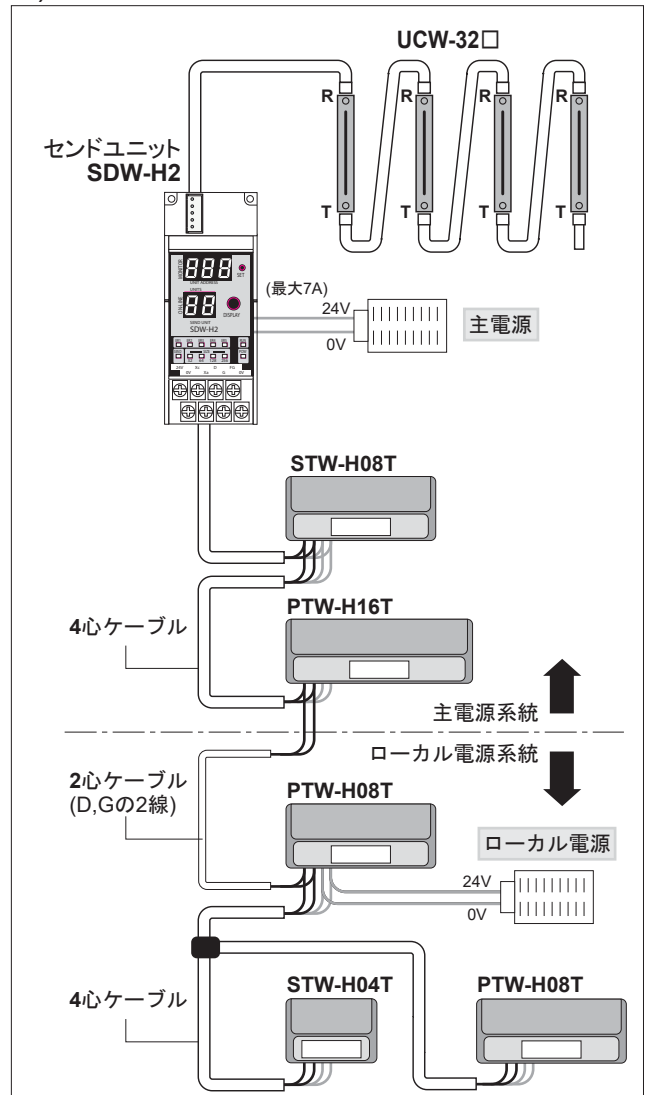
UCW-32□

R R R R

T T T T

センドユニット
SDW-H2

MONITOR
888
SET
UNIT ADDRESS
ONLINE
88
DISPLAY
SEND UNIT
SDW-H2

24V 0V D G FG 0V

(最大7A)
24V
0V
主電源

STW-H08T

4心ケーブル

PTW-H16T

主電源系統

ローカル電源系統

2心ケーブル
(D,Gの2線)

PTW-H08T

ローカル電源

24V
0V

4心ケーブル

STW-H04T

PTW-H08T